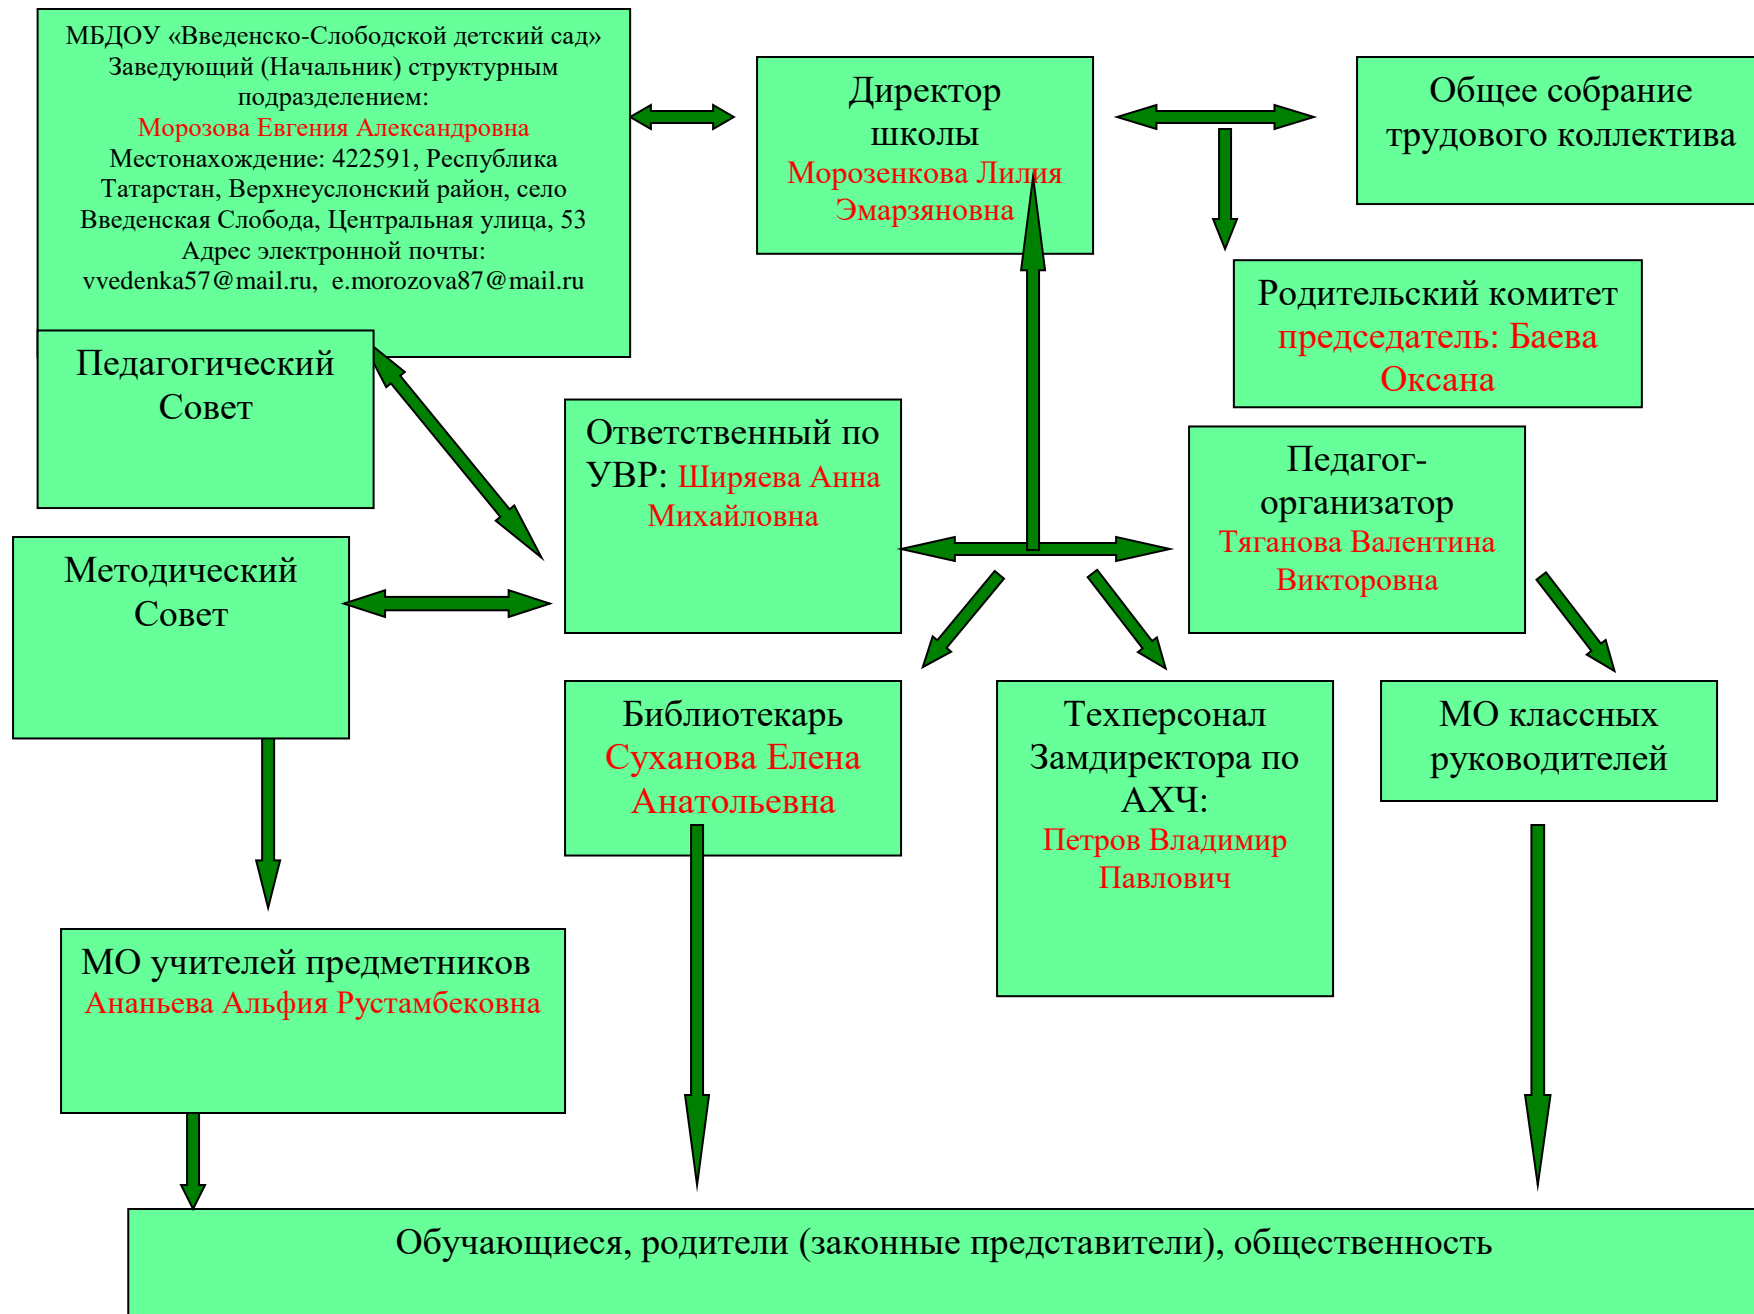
МБДОУ «Введенско-Слободской детский сад»
Заведующий (Начальник) структурным подразделением:
Морозова Евгения Александровна
Местонахождение: 422591, Республика Татарстан, Верхнеуслонский район, село Введенская Слобода, Центральная улица, 53
Адрес электронной почты:
vvedenka57@mail.ru, e.morozova87@mail.ru

Директор школы
Морозенкова Лилия Эмарзяновна

Общее собрание трудового коллектива

Родительский комитет
председатель: Баева Оксана

Педагогический Совет

Ответственный по УВР: Ширяева Анна Михайловна

Педагог-организатор
Тяганова Валентина Викторовна

Методический Совет

Библиотекарь
Суханова Елена Анатольевна

Техперсонал
Замдиректора по АХЧ:
Петров Владимир Павлович

МО классных руководителей

МО учителей предметников
Ананьева Альфия Рустамбековна

Обучающиеся, родители (законные представители), общественность